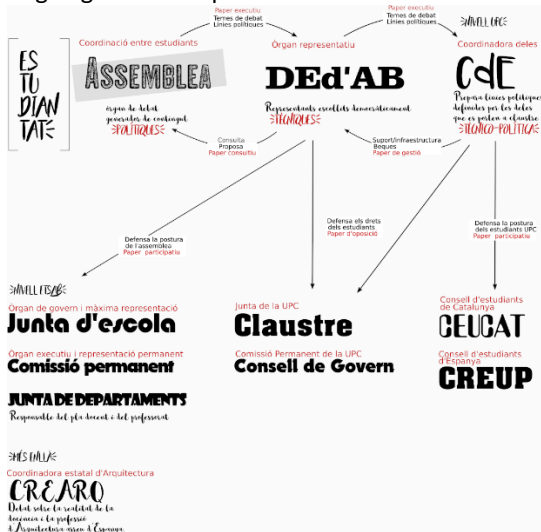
ES TU DIAN TAT

Coordinació entre estudiants
ASSEMBLEA
òrgan de debat generador de contingut
POLÍTIQUES

Paper executiu
Temes de debat
Línies polítiques

Òrgan representatiu
DEd'AB
Representants escollits democràticament
TÈCNIQUES

Paper executiu
Temes de debat
Línies polítiques

NIVELL UPC
Coordinadora deles
CdE
Proposa línies polítiques definides per les Deles que es posen a claustre
TÈCNICO-POLÍTICA

Consulta
Proposa
Paper consultiu

Suport/Infraestructura
Beques
Paper de gestió

Defensa la postura de l'assemblea
Paper participatiu

Defensa els drets dels estudiants
Paper d'oposició

Defensa la postura dels estudiants UPC
Paper participatiu

NIVELL ETSAB
Òrgan de govern i màxima representació
Junta d'escola
Òrgan executiu i representació permanent
Comissió permanent
JUNTA DE DEPARTAMENTS
Responsable del pla docent i del professorat

Junta de la UPC
Claustre
Comissió Permanent de la UPC
Consell de Govern

Consell d'estudiants de Catalunya
CEUCAT
Consell d'estudiants d'Espanya
CREUP

MÉS ENLLÀ
Coordinadora estatal d'Arquitectura
CREARQ
Debat sobre la realitat de la docència i la professió d'Arquitectura arreu d'Espanya